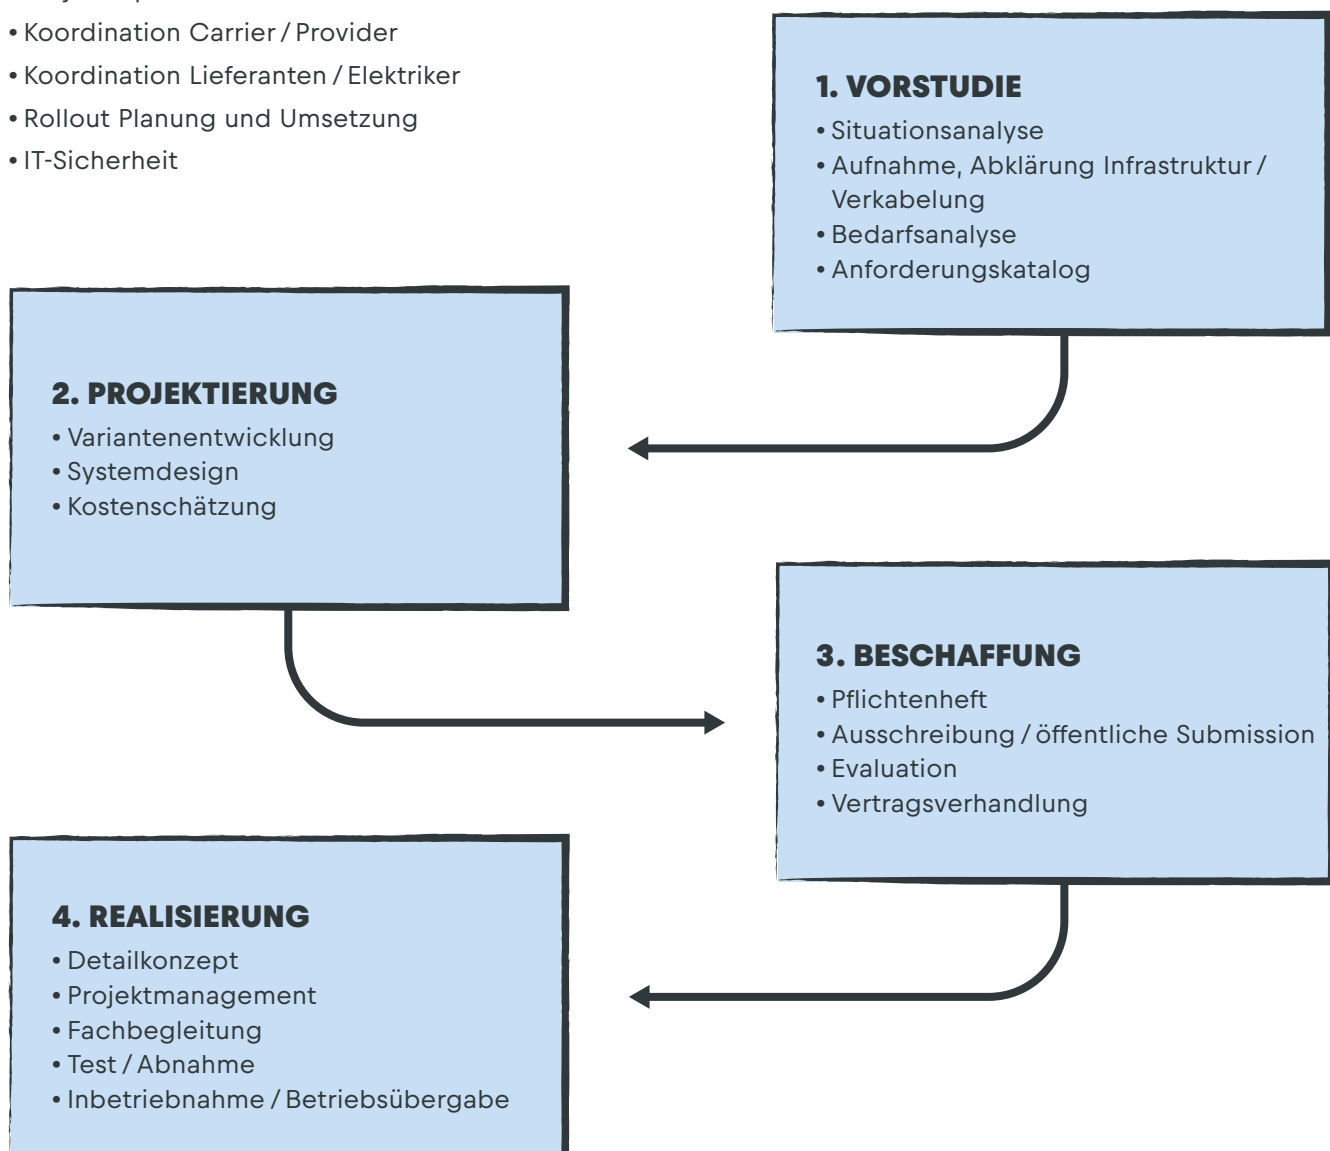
• Koordination Carrier / Provider
• Koordination Lieferanten / Elektriker
• Rollout Planung und Umsetzung
• IT-Sicherheit

1. VORSTUDIE
• Situationsanalyse
• Aufnahme, Abklärung Infrastruktur / Verkabelung
• Bedarfsanalyse
• Anforderungskatalog

2. PROJEKTIERUNG
• Variantenentwicklung
• Systemdesign
• Kostenschätzung

3. BESCHAFFUNG
• Pflichtenheft
• Ausschreibung / öffentliche Submission
• Evaluation
• Vertragsverhandlung

4. REALISIERUNG
• Detailkonzept
• Projektmanagement
• Fachbegleitung
• Test / Abnahme
• Inbetriebnahme / Betriebsübergabe